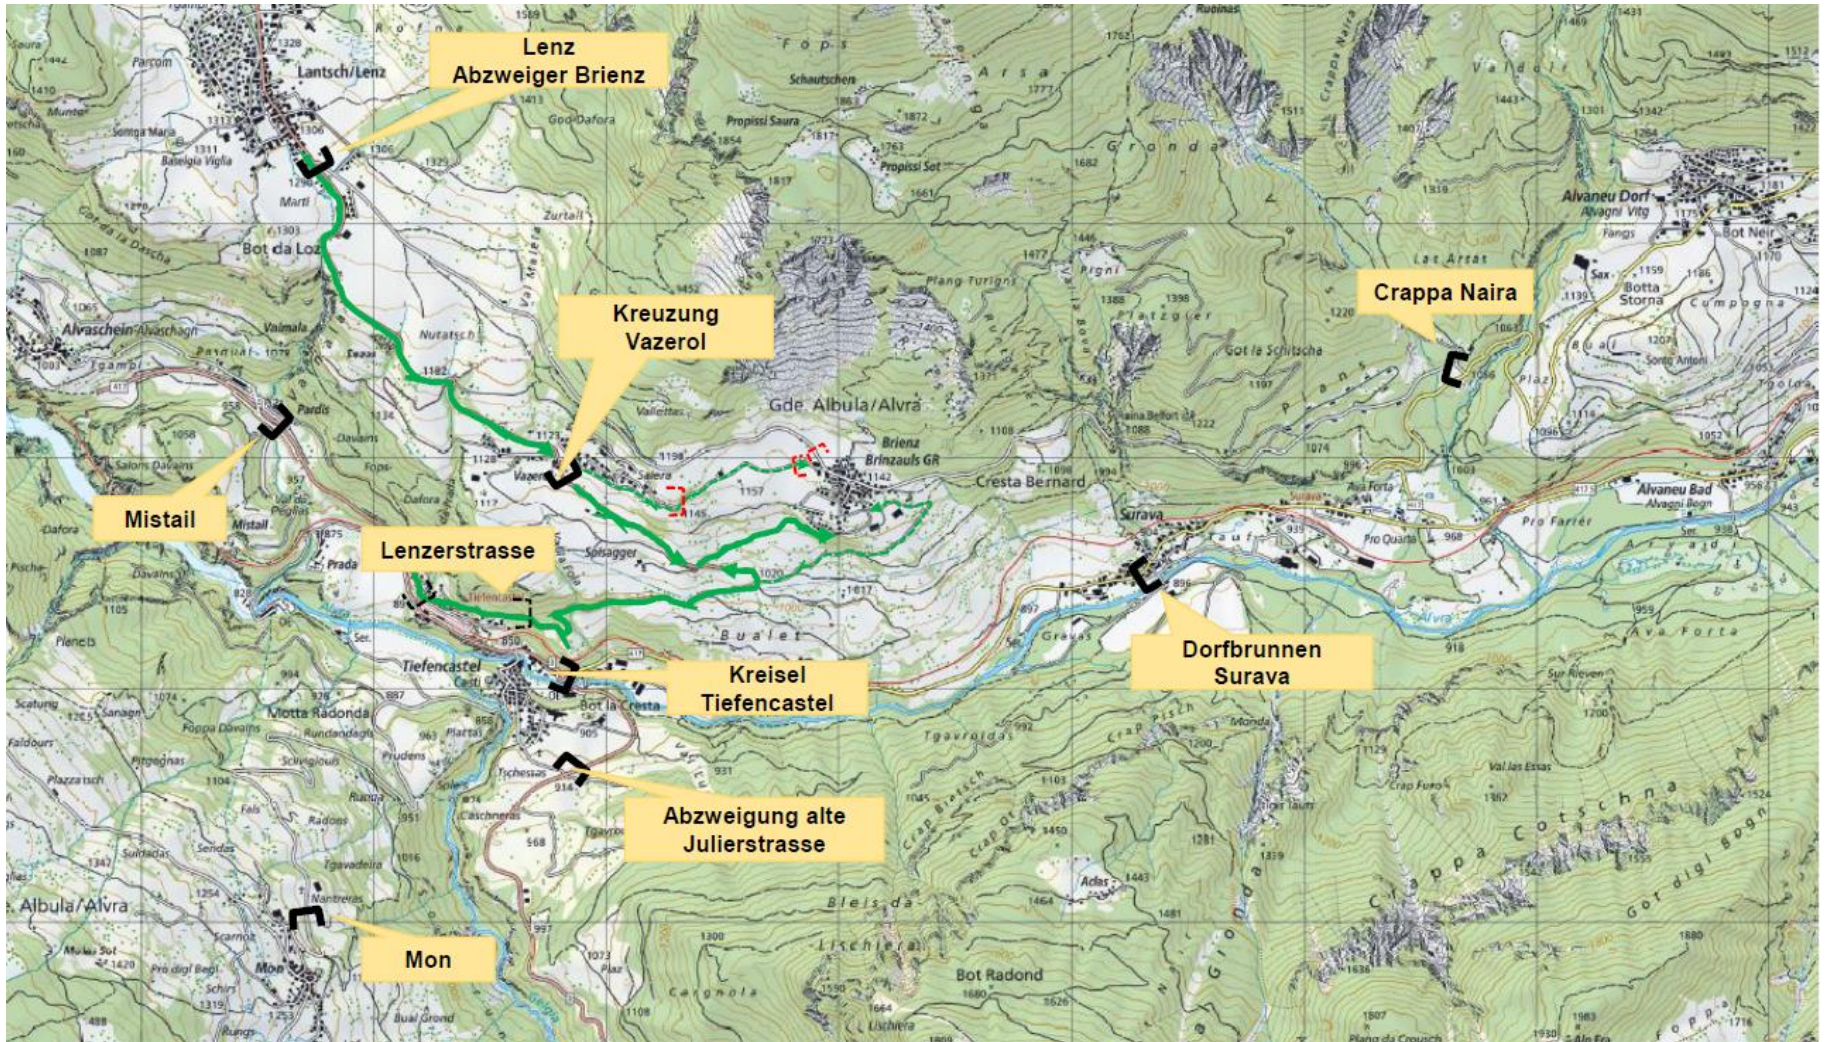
Lenz
Abzweiger Brienz

Kreuzung
Vazerol

Crappa Naira

Mistail

Lenzerstrasse

Kreisel
Tiefencastel

Dorfbrunnen
Surava

Abzweigung alte
Julierstrasse

Mon

Lantsch/Lenz
Parcom
Bot da Loz
Marti
Zurtail
Alvaschein/Alvaschagn
Vaimala
Nutatsch
Pardis
Vazerol
Gde. Albula/Alvra
Brienz
Brinzauls GR
Cresta Bernard
Surava
Alvaneu Dorf
Alvagni Vitg
Bot Neir
Alvaneu Bad
Alvagni Bogn
Sax
Botta
Storna
Schautschen
Propissi Saura
Propissi Sot
Plang Turrigns
Got la Schitscha
Tiefencastel
Casti
Bot la Cresta
Motta Radonda
Tgavrotdas
Crap Pistch
Tschessas
Albula/Alvra
Mon
Bot Radond
Bleis da
Lischiera
Crappa Cotschna
Got digl Bogn
Adas
Prada
Spisagger
Bualet
Gravas
Ava Forta
Pro Farrer
Pro Quarta
Plaz
Sontg Antoni
Fops
Arsa
Gronda
Valdolf
Las Artas
Pignil
Platzguer
Surava
Salera
Tiefencastel
Dafora
Davains
Mistail
Planets
Scatung
Sanagn
Fallours
Rundandagls
Prudens
Plattas
Radons
Sendas
Surradas
Tgavadeira
Nantreras
Schirs
Pro digl Begl
Rungs
Bual Grond
Cargnola
Lischiera
Plang da Crousch
Foppa
Ruaivas
Crappa Naira
Baselgia Viglia
Sontga Maria
Munteri
Bot Neir
Fangs
Cumpogna
Tgolas
Sur Rieven
Val las Essas
Crap Furo
Monda
Crap Biotsch
God Dafora
Salons Davains
Paspual
Sontg Cassian